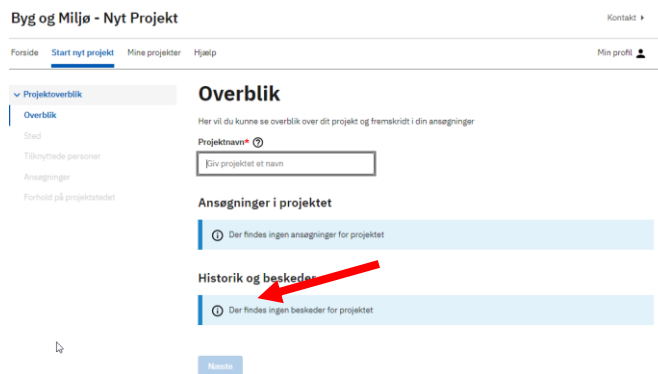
Byg og Miljø - Nyt Projekt

Kontakt

Forside Start nyt projekt Mine projekter Hjælp

Min profil

Projektoverblik
Overblik
Sted
Tilknyttede personer
Ansøgninger
Forhold på projektstedet

Overblik

Her vil du kunne se overblik over dit projekt og fremskridt i din ansøgninger

Projektnavn* ?

Giv projektet et navn

Ansøgninger i projektet

Der findes ingen ansøgninger for projektet

Historik og beskeder

Der findes ingen beskeder for projektet

Næste